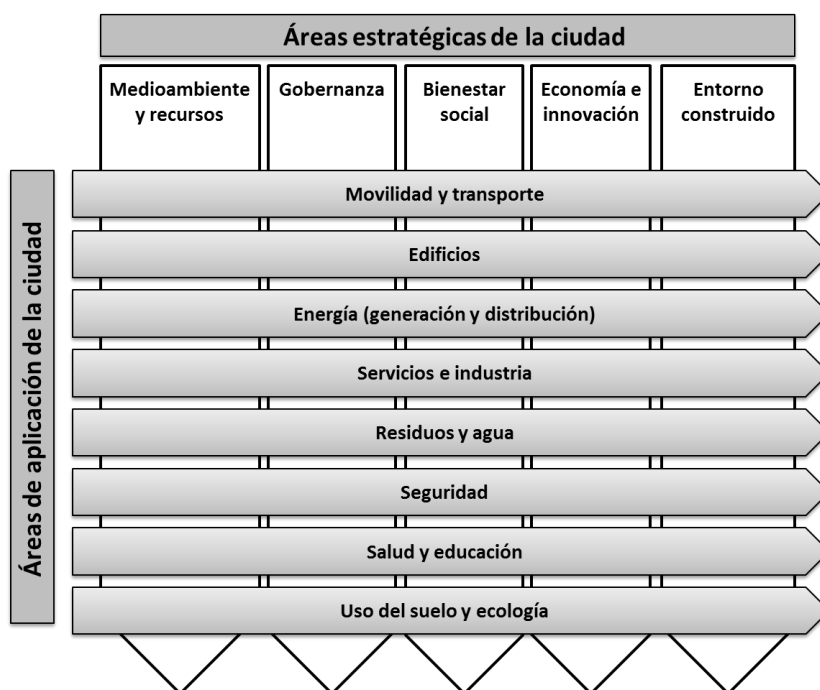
Áreas estratégicas de la ciudad

Medioambiente y recursos

Gobernanza

Bienestar social

Economía e innovación

Entorno construido

Áreas de aplicación de la ciudad

Movilidad y transporte

Edificios

Energía (generación y distribución)

Servicios e industria

Residuos y agua

Seguridad

Salud y educación

Uso del suelo y ecología